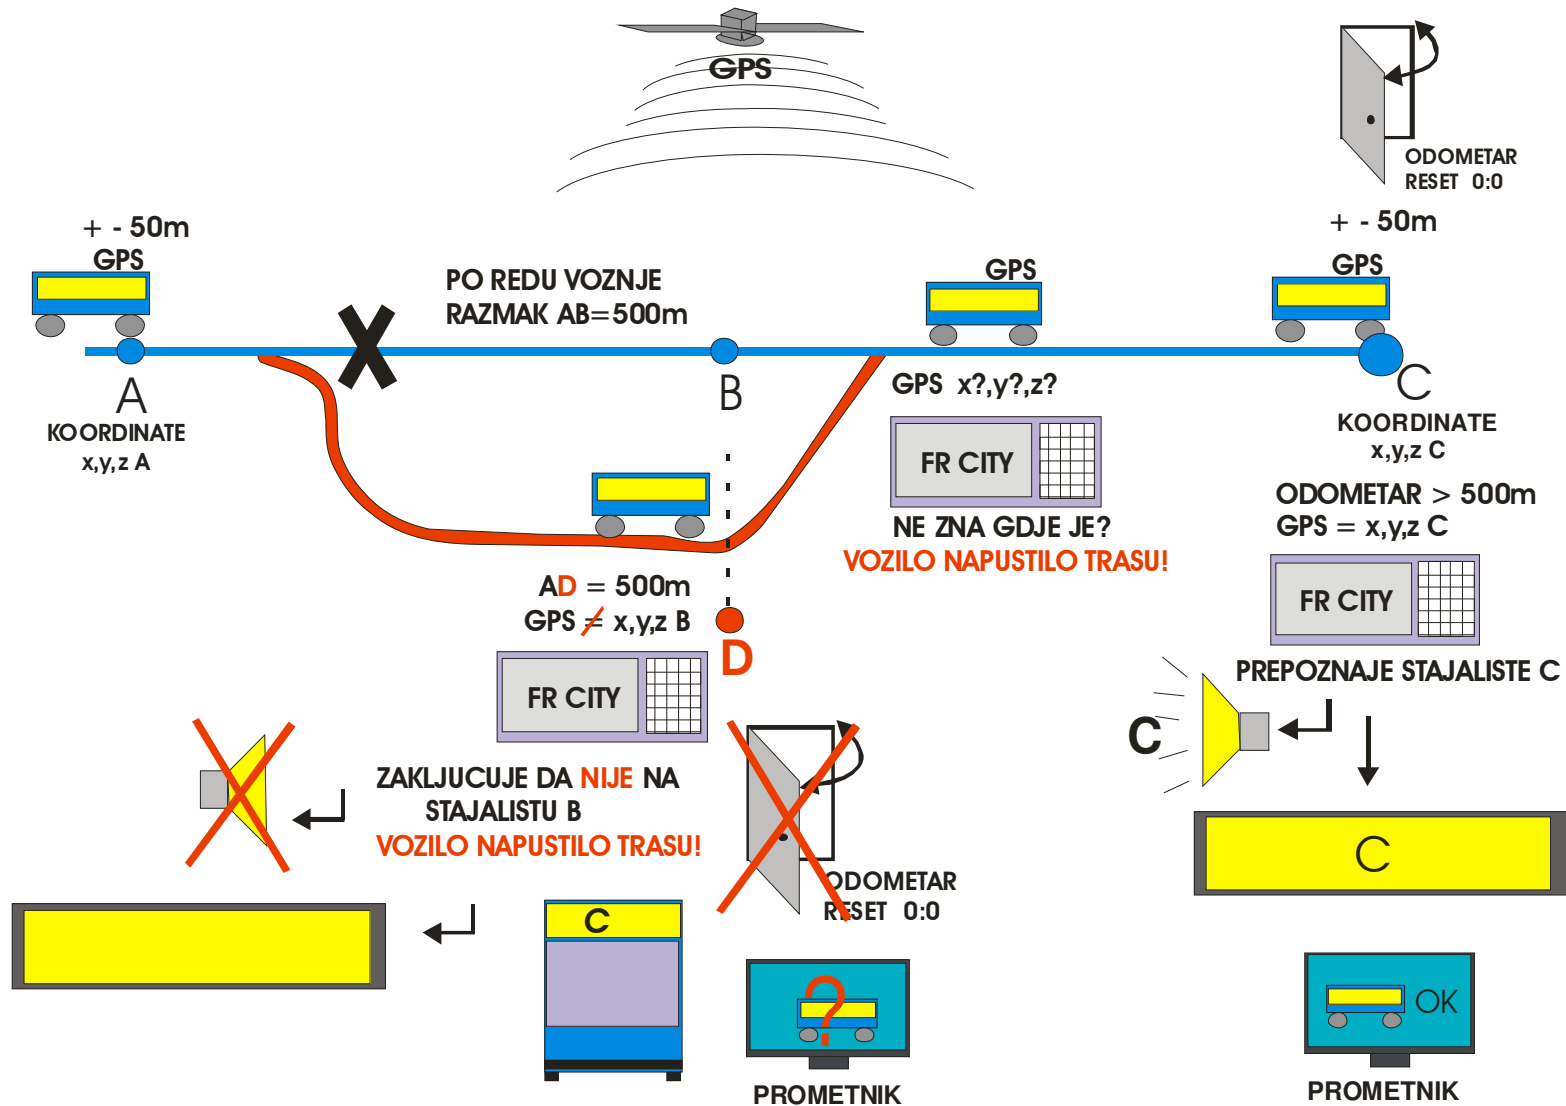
GPS

ODOMETAR
RESET 0:0

+ - 50m
GPS

+ - 50m
GPS

PO REDU VOZNJE
RAZMAK AB=500m

GPS

A
KOORDINATE
x,y,z A

B

GPS x?,y?,z?

C
KOORDINATE
x,y,z C

FR CITY

NE ZNA GDJE JE?
VOZILO NAPUSTILO TRASU!

ODOMETAR > 500m
GPS = x,y,z C

FR CITY

AD = 500m
GPS $\neq$ x,y,z B

D

FR CITY

PREPOZNAJE STAJALISTE C

C

ZAKLJUCUJE DA NIJE NA
STAJALISTU B
VOZILO NAPUSTILO TRASU!

ODOMETAR
RESET 0:0

C

C

?

OK

PROMETNIK

PROMETNIK